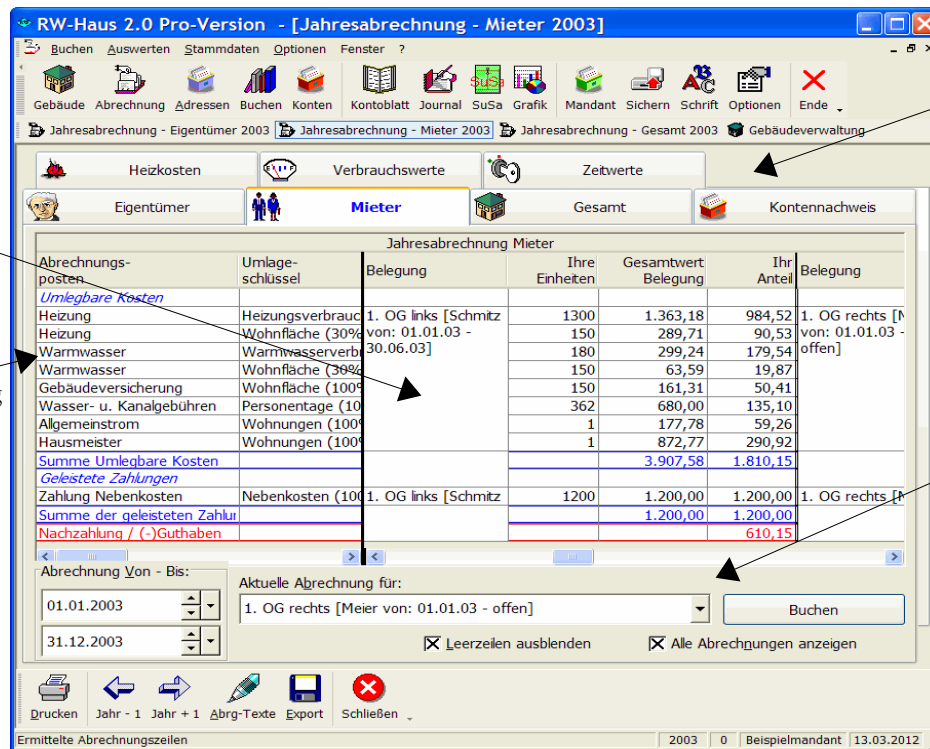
RW-Haus 2.0 Pro-Version - [Jahresabrechnung - Mieter 2003]

Buchen Auswerten Stammdaten Optionen Fenster ?

Gebäude Abrechnung Adressen Buchen Konten Kontoblatt Journal SuSa Grafik Mandant Sichern Schrift Optionen Ende

Jahresabrechnung - Eigentümer 2003 Jahresabrechnung - Mieter 2003 Jahresabrechnung - Gesamt 2003 Gebäudeverwaltung

Heizkosten Verbrauchswerte Zeitwerte

Eigentümer Mieter Gesamt Kontennachweis

Jahresabrechnung Mieter

| Abrechnungsposten | Umlageschlüssel | Belegung | Ihre Einheiten | Gesamtwert Belegung | Ihr Anteil | Belegung |
|---|---|---|---|---|---|---|
| Umlegbare Kosten | | | | | | |
| Heizung | Heizungsverbrauc | 1. OG links [Schmitz | 1300 | 1.363,18 | 984,52 | 1. OG rechts [M |
| Heizung | Wohnfläche (30% | von: 01.01.03 - | 150 | 289,71 | 90,53 | von: 01.01.03 - |
| Warmwasser | Warmwasserverbr | 30.06.03] | 180 | 299,24 | 179,54 | offen] |
| Warmwasser | Wohnfläche (30% | | 150 | 63,59 | 19,87 | |
| Gebäudeversicherung | Wohnfläche (100% | | 150 | 161,31 | 50,41 | |
| Wasser- u. Kanalgebühren | Personentage (10 | | 362 | 680,00 | 135,10 | |
| Allgemeinstrom | Wohnungen (100% | | 1 | 177,78 | 59,26 | |
| Hausmeister | Wohnungen (100% | | 1 | 872,77 | 290,92 | |
| Summe Umlegbare Kosten | | | | 3.907,58 | 1.810,15 | |
| Geleistete Zahlungen | | | | | | |
| Zahlung Nebenkosten | Nebenkosten (100 | 1. OG links [Schmitz | 1200 | 1.200,00 | 1.200,00 | 1. OG rechts [M |
| Summe der geleisteten Zahlur | | | | 1.200,00 | 1.200,00 | |
| Nachzahlung / (-)Guthaben | | | | | 610,15 | |

Abrechnung Von - Bis:
01.01.2003
31.12.2003

Aktuelle Abrechnung für:
1. OG rechts [Meier von: 01.01.03 - offen]
Buchen
Leerzeilen ausblenden
Alle Abrechnungen anzeigen

Drucken Jahr - 1 Jahr + 1 Abrg-Texte Export Schließen

Ermittelte Abrechnungszeilen | 2003 | 0 | Beispielmandant | 13.03.2012